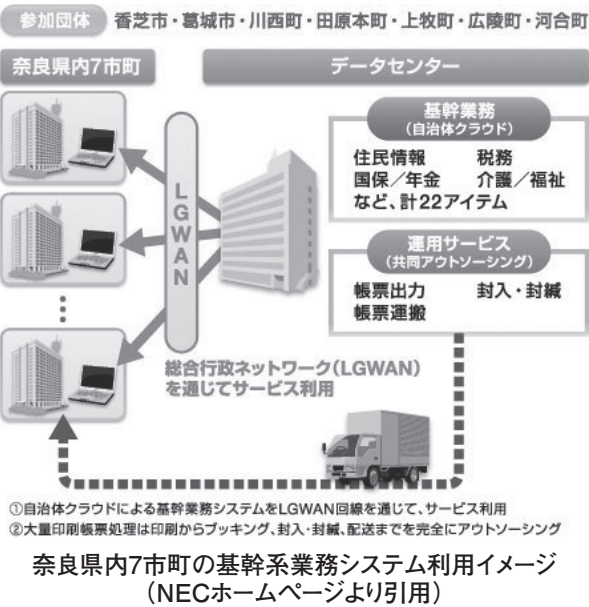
参加団体 香芝市・葛城市・川西町・田原本町・上牧町・広陵町・河合町

奈良県内7市町

データセンター

L
G
W
A
N

基幹業務
(自治体クラウド)

住民情報 税務
国保/年金 介護/福祉
など、計22アイテム

運用サービス
(共同アウトソーシング)

帳票出力 封入・封緘
帳票運搬

総合行政ネットワーク(LGWAN)
を通じてサービス利用

①自治体クラウドによる基幹業務システムをLGWAN回線を通じて、サービス利用
②大量印刷帳票処理は印刷からブッキング、封入・封緘、配送までを完全にアウトソーシング

奈良県内7市町の基幹系業務システム利用イメージ
(NECホームページより引用)